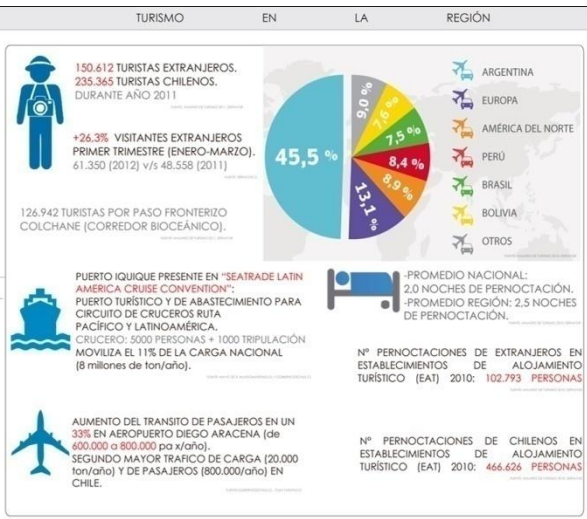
TURISMO EN LA REGIÓN

150.612 TURISTAS EXTRANJEROS.
235.365 TURISTAS CHILENOS.
DURANTE AÑO 2011

+26,3% VISITANTES EXTRANJEROS PRIMER TRIMESTRE (ENERO-MARZO).
61.350 (2012) v/s 48.558 (2011)

126.942 TURISTAS POR PASO FRONTERIZO COLCHANE (CORREDOR BIOCEÁNICO).

45,5 %
13,1 %
8,9 %
8,4 %
7,5 %
7,6 %
9,0 %

ARGENTINA
EUROPA
AMÉRICA DEL NORTE
PERÚ
BRASIL
BOLIVIA
OTROS

PUERTO IQUIQUE PRESENTE EN "SEATRADE LATIN AMERICA CRUISE CONVENTION":
PUERTO TURÍSTICO Y DE ABASTECIMIENTO PARA CIRCUITO DE CRUCEROS RUTA PACÍFICO Y LATINOAMÉRICA.
CRUCERO: 5000 PERSONAS + 1000 TRIPULACIÓN
MOVILIZA EL 11% DE LA CARGA NACIONAL (8 millones de ton/año).

-PROMEDIO NACIONAL: 2,0 NOCHES DE PERNOCTACIÓN.
-PROMEDIO REGIÓN: 2,5 NOCHES DE PERNOCTACIÓN.

Nº PERNOCTACIONES DE EXTRANJEROS EN ESTABLECIMIENTOS DE ALOJAMIENTO TURÍSTICO (EAT) 2010: 102.793 PERSONAS

AUMENTO DEL TRANSITO DE PASAJEROS EN UN 33% EN AEROPUERTO DIEGO ARACENA (de 600.000 a 800.000 pa x/año).
SEGUNDO MAYOR TRAFICO DE CARGA (20.000 ton/año) Y DE PASAJEROS (800.000/año) EN CHILE.

Nº PERNOCTACIONES DE CHILENOS EN ESTABLECIMIENTOS DE ALOJAMIENTO TURÍSTICO (EAT) 2010: 466.626 PERSONAS